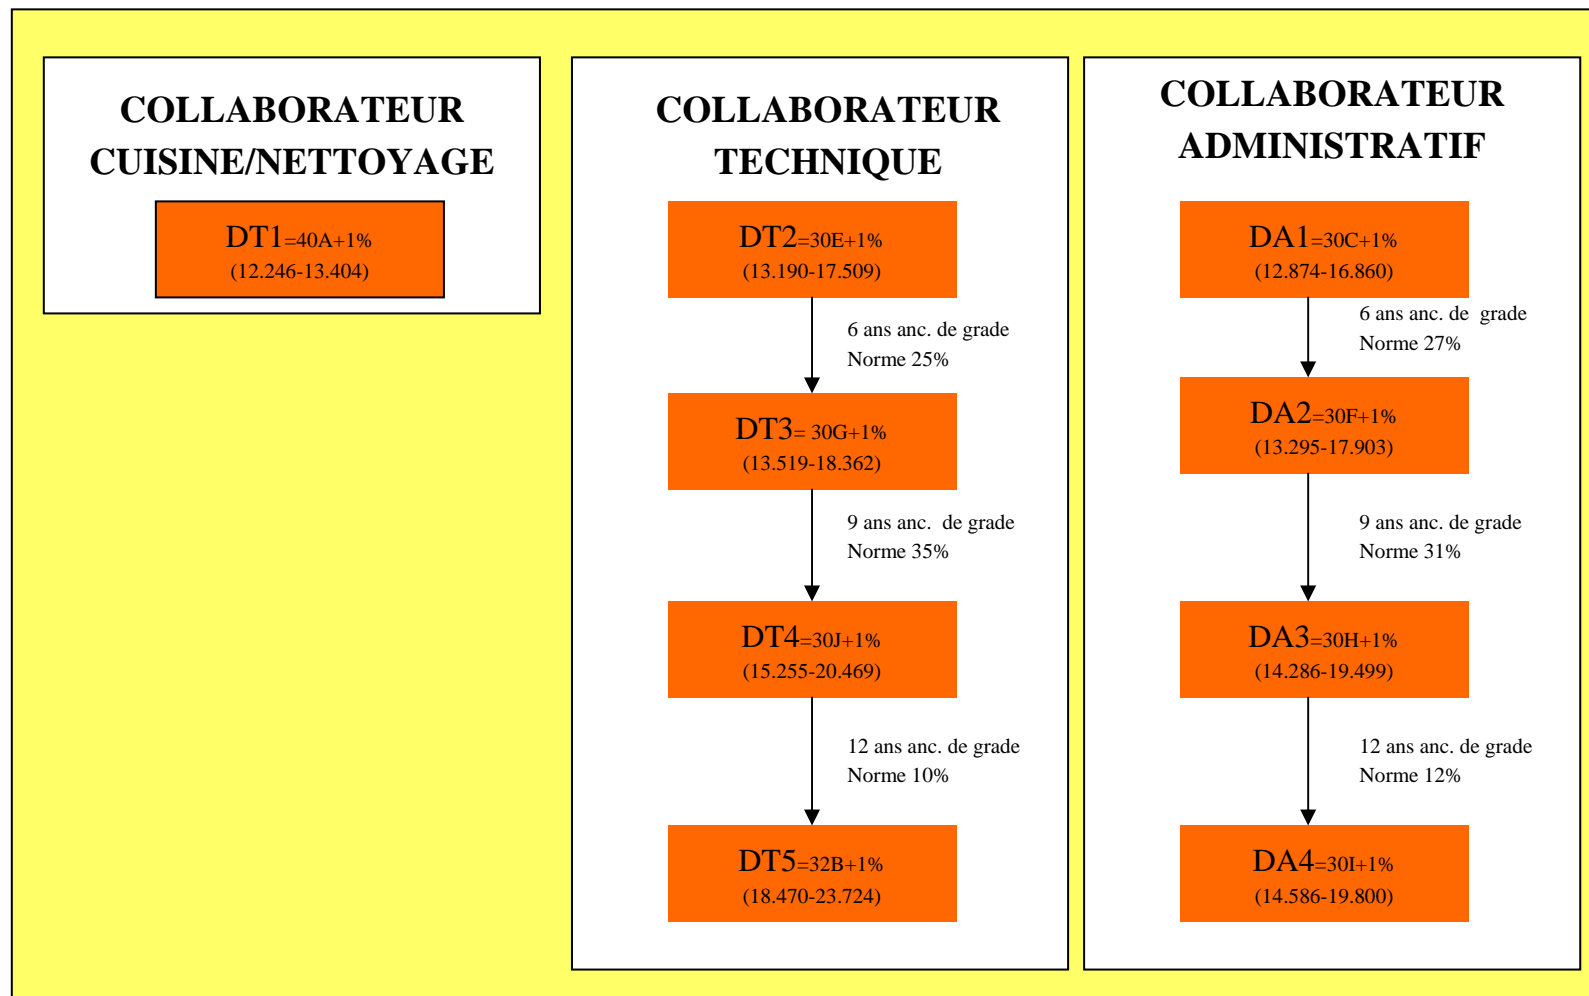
COLLABORATEUR CUISINE/NETTOYAGE

DT1=40A+1%
(12.246-13.404)

COLLABORATEUR TECHNIQUE

DT2=30E+1%
(13.190-17.509)

6 ans anc. de grade
Norme 25%

DT3= 30G+1%
(13.519-18.362)

9 ans anc. de grade
Norme 35%

DT4=30J+1%
(15.255-20.469)

12 ans anc. de grade
Norme 10%

DT5=32B+1%
(18.470-23.724)

COLLABORATEUR ADMINISTRATIF

DA1=30C+1%
(12.874-16.860)

6 ans anc. de grade
Norme 27%

DA2=30F+1%
(13.295-17.903)

9 ans anc. de grade
Norme 31%

DA3=30H+1%
(14.286-19.499)

12 ans anc. de grade
Norme 12%

DA4=30I+1%
(14.586-19.800)